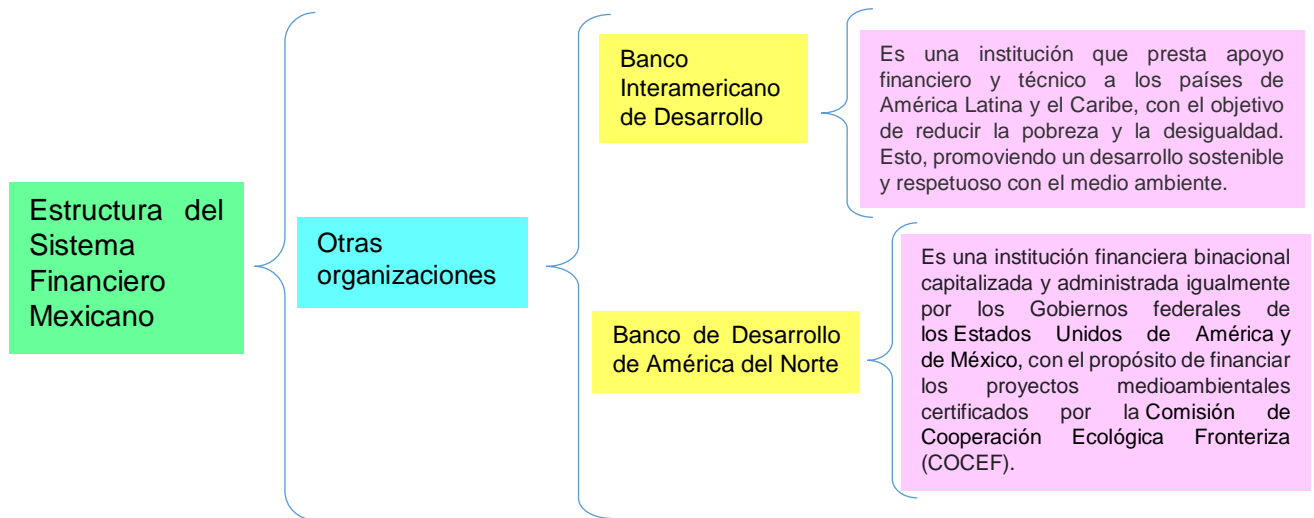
Estructura del Sistema Financiero Mexicano

Otras organizaciones

Banco Interamericano de Desarrollo

Es una institución que presta apoyo financiero y técnico a los países de América Latina y el Caribe, con el objetivo de reducir la pobreza y la desigualdad. Esto, promoviendo un desarrollo sostenible y respetuoso con el medio ambiente.

Banco de Desarrollo de América del Norte

Es una institución financiera binacional capitalizada y administrada igualmente por los Gobiernos federales de los Estados Unidos de América y de México, con el propósito de financiar los proyectos medioambientales certificados por la Comisión de Cooperación Ecológica Fronteriza (COCEF).